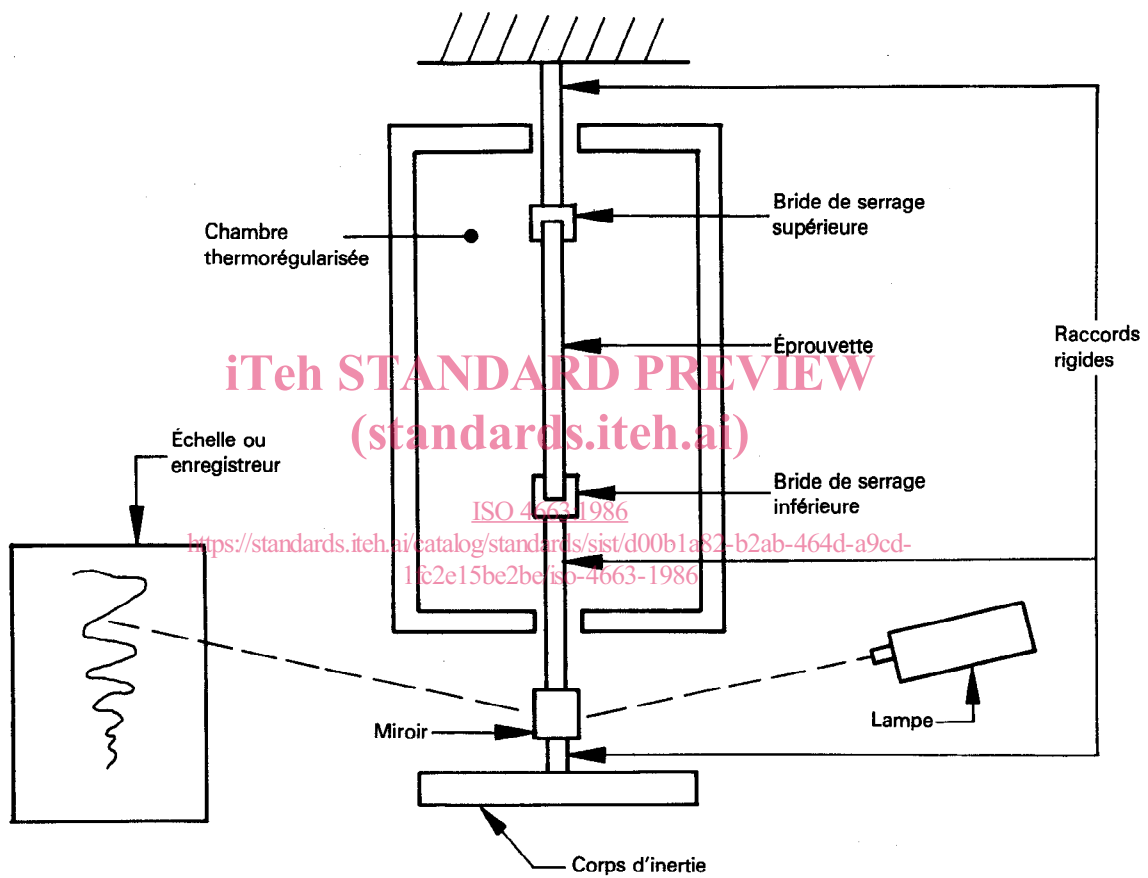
Chambre thermorégularisée

Bride de serrage supérieure

Éprouvette

Raccords rigides

iTeh STANDARD PREVIEW
(standards.iteh.ai)

Échelle ou enregistreur

Bride de serrage inférieure

ISO 4663:1986
https://standards.iteh.ai/catalog/standards/sist/d00b1a82-b2ab-464d-a9cd-1fc2e15be2be/iso-4663-1986

Miroir

Lampe

Corps d'inertie